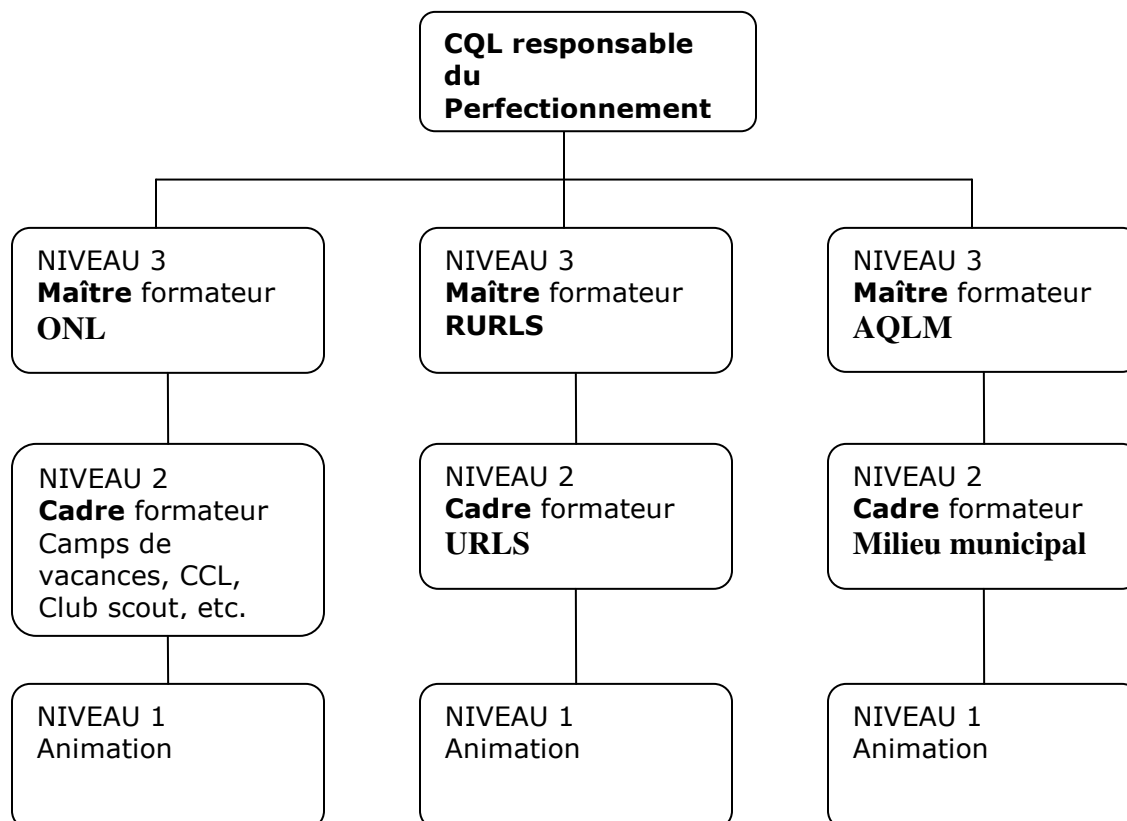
CQL responsable du Perfectionnement

NIVEAU 3
Maître formateur
ONL

NIVEAU 3
Maître formateur
RURLS

NIVEAU 3
Maître formateur
AQLM

NIVEAU 2
Cadre formateur
Camps de vacances, CCL, Club scout, etc.

NIVEAU 2
Cadre formateur
URLS

NIVEAU 2
Cadre formateur
Milieu municipal

NIVEAU 1
Animation

NIVEAU 1
Animation

NIVEAU 1
Animation